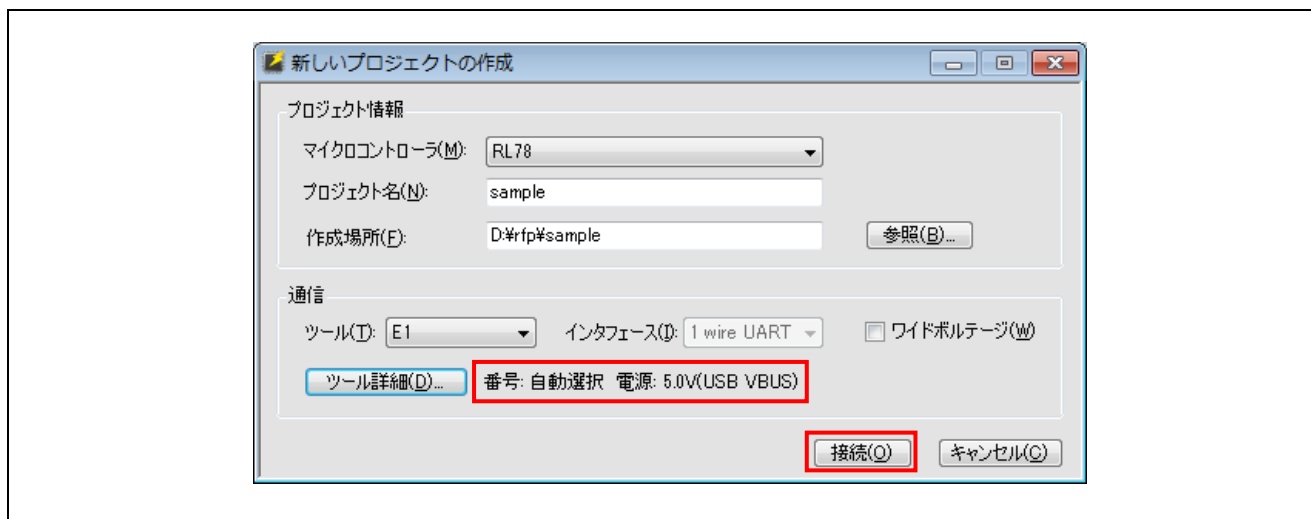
新しいプロジェクトの作成

プロジェクト情報

マイクロコントローラ(M): RL78

プロジェクト名(N): sample

作成場所(F): D:¥rfp¥sample

参照(B)...

通信

ツール(T): E1

インタフェース(I): 1 wire UART

ワイドボルテージ(W)

ツール詳細(D)...

番号: 自動選択 電源: 5.0V(USB VBUS)

接続(O)

キャンセル(C)